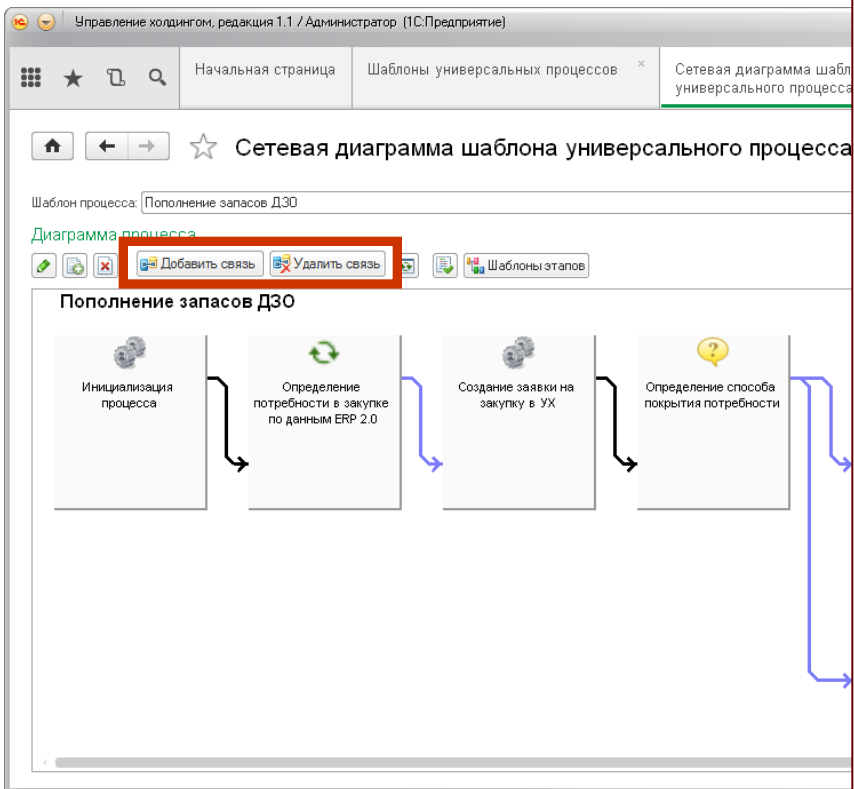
Управление холдингом, редакция 1.1 / Администратор (1С:Предприятие)

Начальная страница

Шаблоны универсальных процессов ×

Сетевая диаграмма шабл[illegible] универсального процесса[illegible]

Сетевая диаграмма шаблона универсального процесса

Шаблон процесса: Пополнение запасов ДЗО

Диаграмма процесса

Добавить связь

Удалить связь

Шаблоны этапов

Пополнение запасов ДЗО

Инициализация процесса

Определение потребности в закупке по данным ERP 2.0

Создание заявки на закупку в УХ

Определение способа покрытия потребности